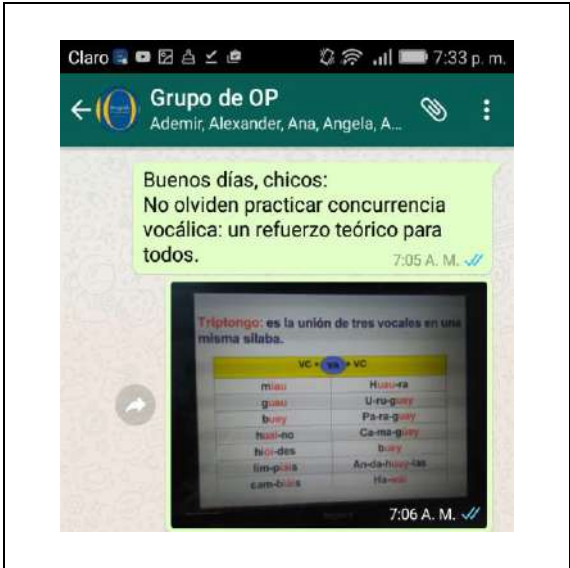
Claro 7:33 p. m.

Grupo de OP
Ademir, Alexander, Ana, Angela, A...

Buenos días, chicos:
No olviden practicar concurrencia vocálica: un refuerzo teórico para todos.
7:05 A. M.

Triptongo: es la unión de tres vocales en una misma sílaba.

| VC + VA + VC | |
|---|---|
| miau | Huau-ra |
| guau | U-ru-guay |
| buey | Pa-ra-guay |
| huai-no | Ca-ma-guey |
| hioi-des | buey |
| lim-piais | An-da-huay-las |
| cam-biáis | Ha-wái |

7:06 A. M.